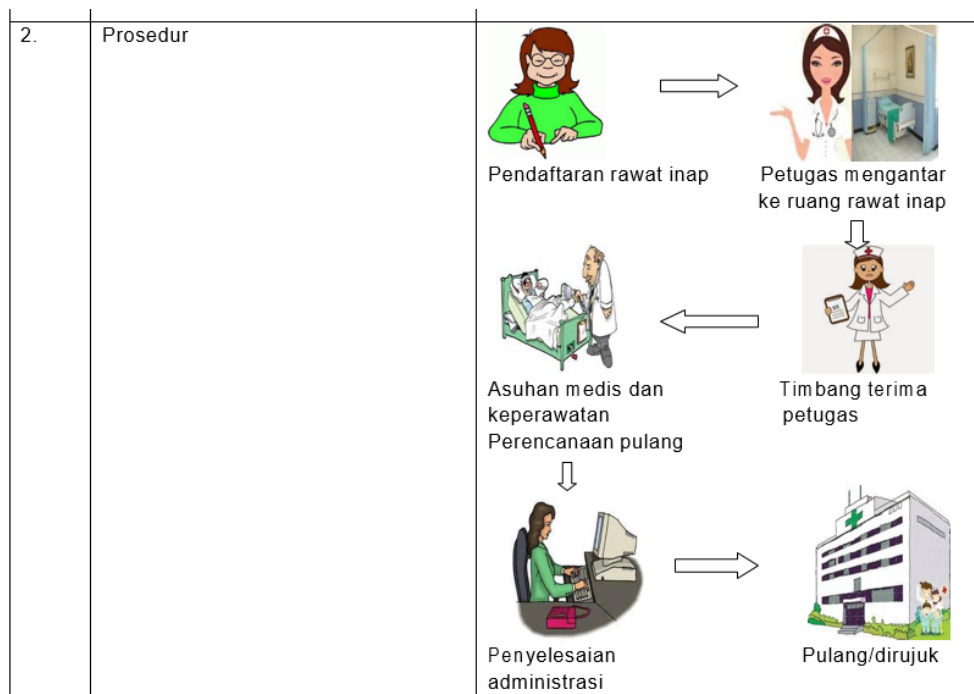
| 2. | Prosedur | Pendaftaran rawat inap<br>Petugas mengantar ke ruang rawat inap<br>Timbang terima petugas<br>Asuhan medis dan keperawatan Perencanaan pulang<br>Penyelesaian administrasi<br>Pulang/dirujuk |